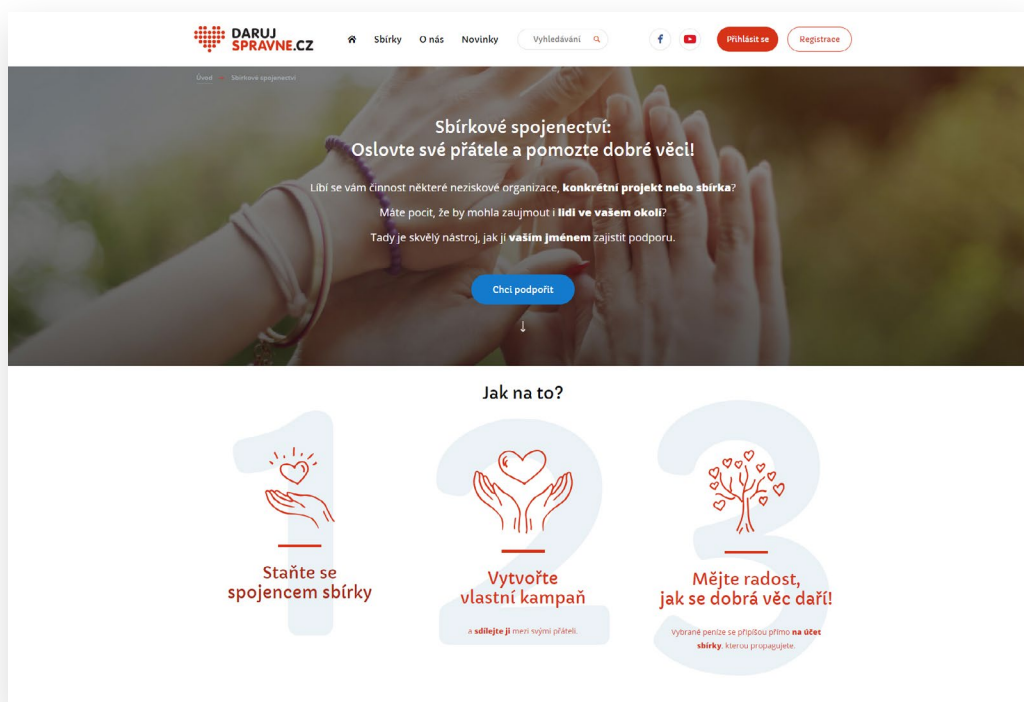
DARUJ SPRAVNE.CZ

Sbírky O nás Novinky Vyhledávání

Přihlásit se Registrace

Úvod Sbírkové spojenectví

Sbírkové spojenectví:
Oslovte své přátele a pomozte dobré věci!

Líbí se vám činnost některé neziskové organizace, **konkrétní projekt nebo sbírka**?

Máte pocit, že by mohla zaujmout i **lidi ve vašem okolí**?

Tady je skvělý nástroj, jak jí **vaším jménem** zajistit podporu.

Chci podpořit

↓

Jak na to?

1

Staňte se spojencem sbírky

2

Vytvořte vlastní kampaň

a **sdílejte ji** mezi svými přáteli.

3

Mějte radost, jak se dobrá věc daří!

Vybrané peníze se připíšou přímo **na účet sbírky**, kterou propagujete.